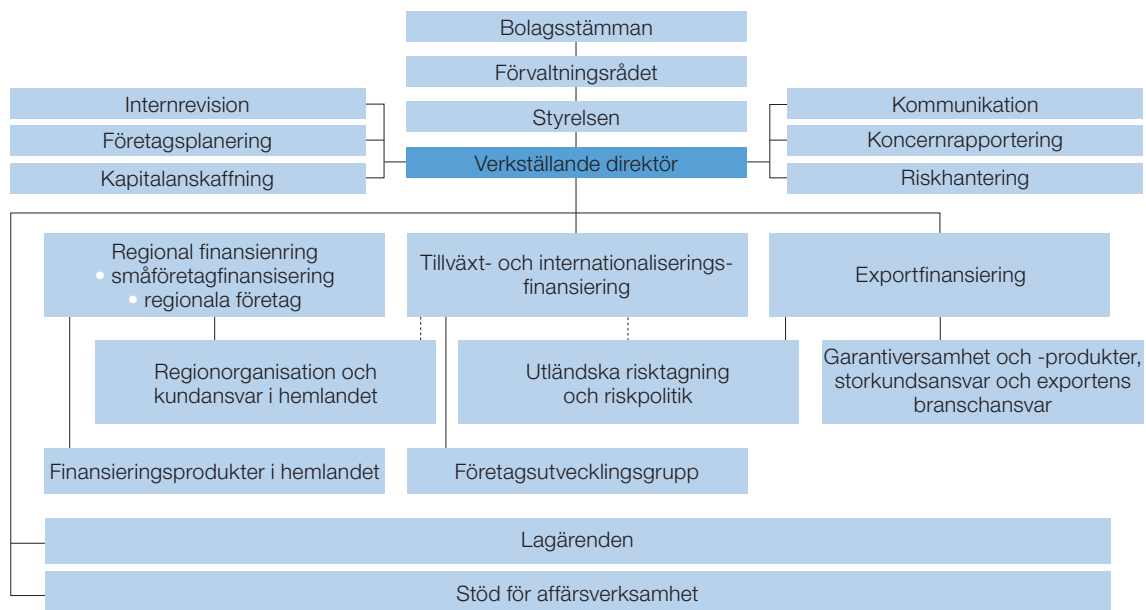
Bolagsstämman

Förvaltningsrådet

Styrelsen

Internrevision

Företagsplanering

Kapitalanskaffning

Verkställande direktör

Kommunikation

Koncernrapportering

Riskhantering

Regional finansienring
• småföretagfinansisering
• regionala företag

Tillväxt- och internationaliseringsfinansiering

Exportfinansiering

Regionorganisation och kundansvar i hemlandet

Utländska risktagning och riskpolitik

Garantiversamhet och -produkter, storkundsansvar och exportens branschansvar

Finansieringsprodukter i hemlandet

Företagsutvecklingsgrupp

Lagärenden

Stöd för affärsverksamhet